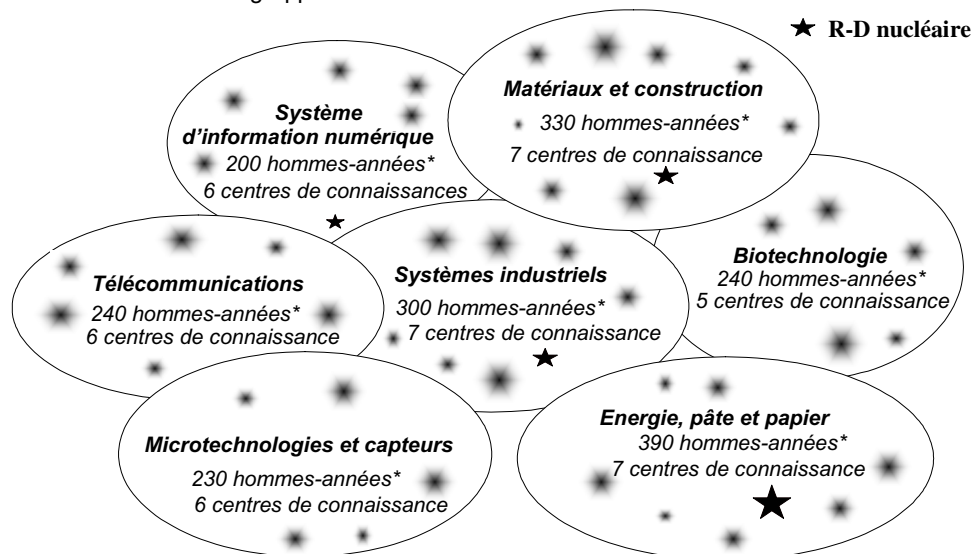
★ R-D nucléaire

Système d'information numérique
200 hommes-années*
6 centres de connaissances

Matériaux et construction
330 hommes-années*
7 centres de connaissance

Biotechnologie
240 hommes-années*
5 centres de connaissance

Télécommunications
240 hommes-années*
6 centres de connaissance

Systèmes industriels
300 hommes-années*
7 centres de connaissance

Microtechnologies et capteurs
230 hommes-années*
6 centres de connaissance

Energie, pâte et papier
390 hommes-années*
7 centres de connaissance